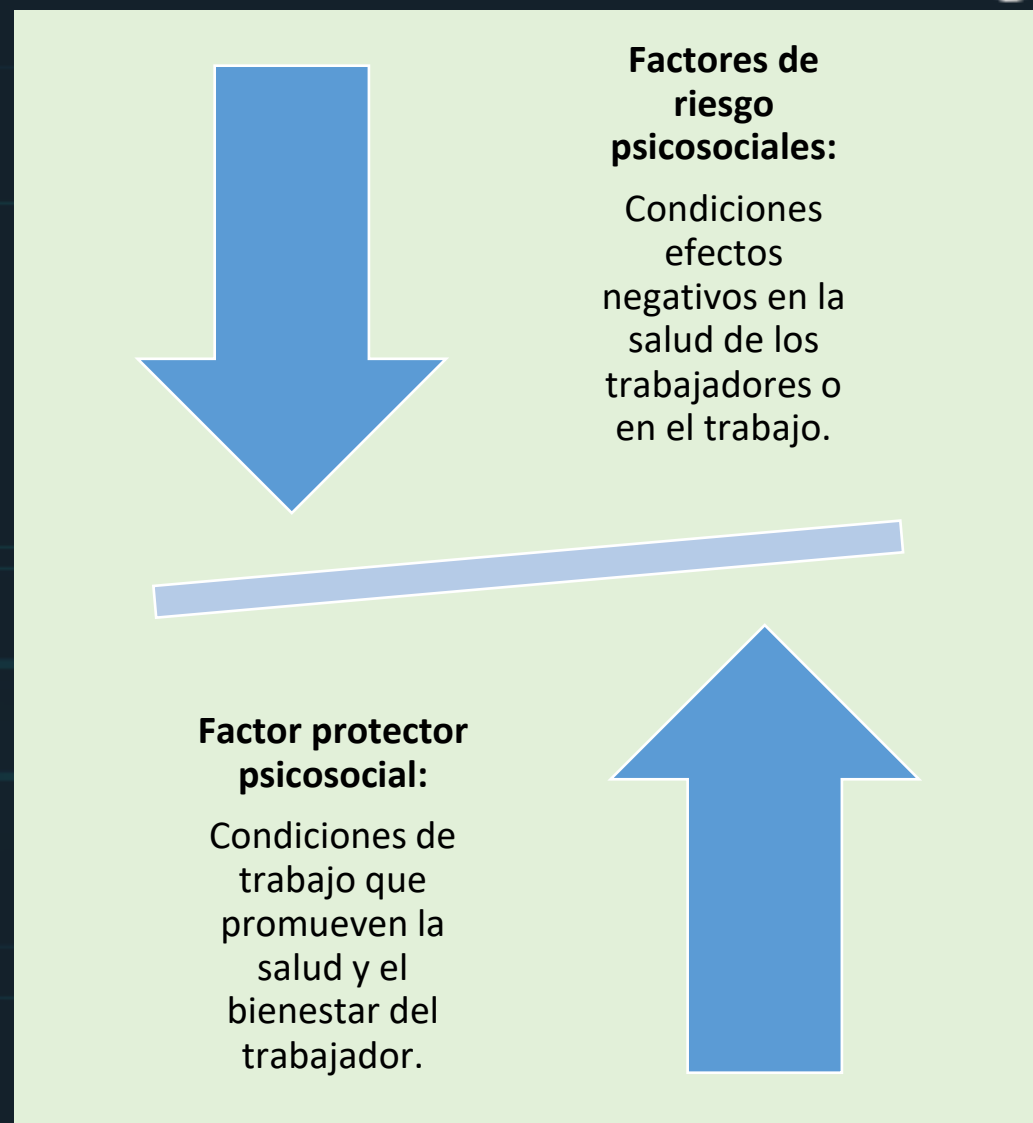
**Factores de riesgo psicosociales:**

Condiciones efectos negativos en la salud de los trabajadores o en el trabajo.

**Factor protector psicosocial:**

Condiciones de trabajo que promueven la salud y el bienestar del trabajador.